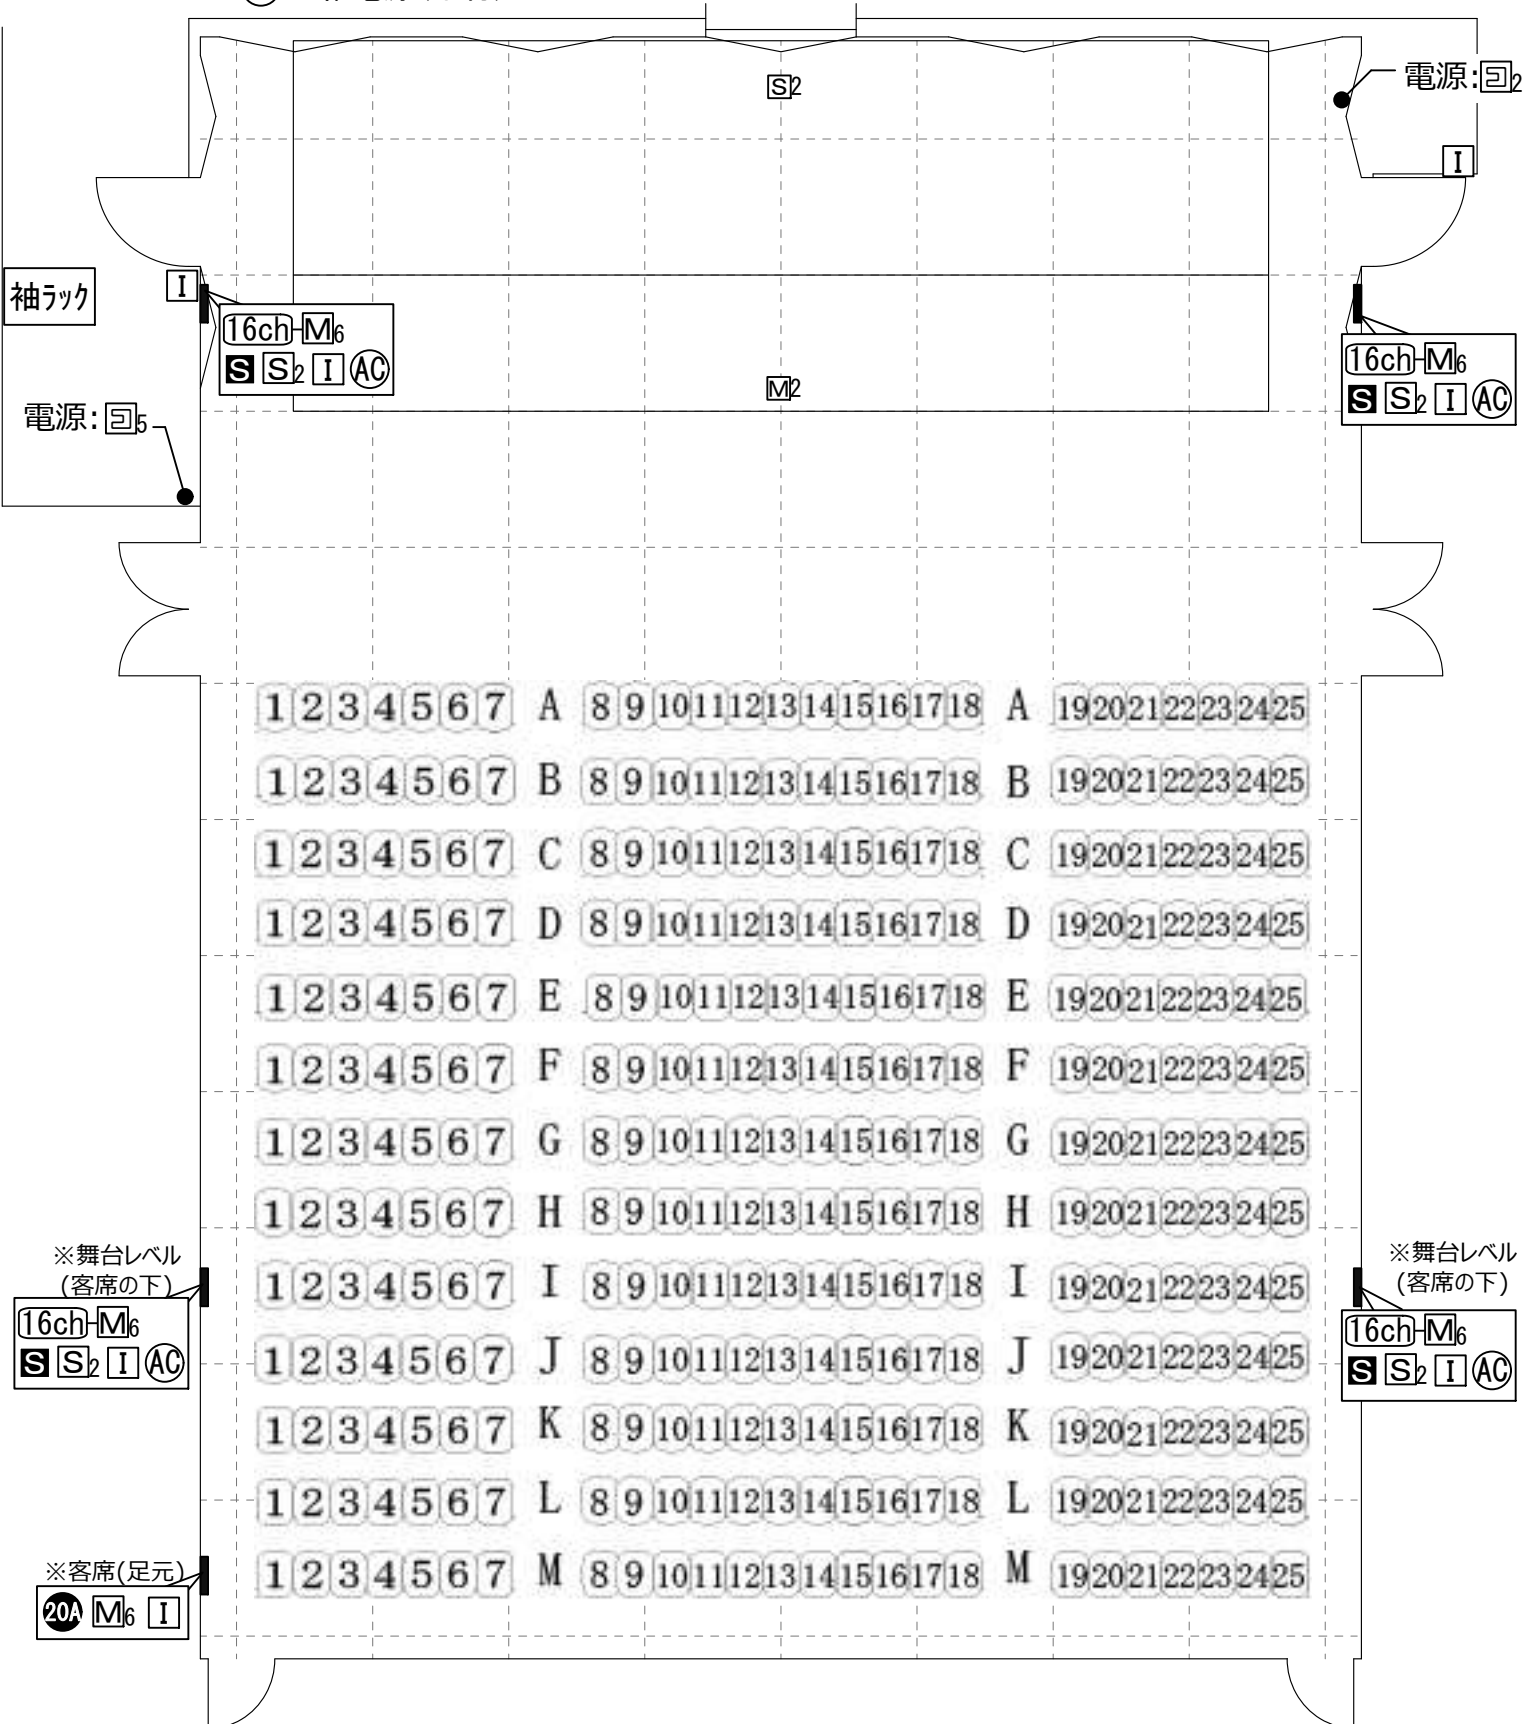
S2

電源:回2

I

袖ラック

I

16ch M6
S S2 I AC

16ch M6
S S2 I AC

M2

電源:回5

1 2 3 4 5 6 7 A 8 9 10 11 12 13 14 15 16 17 18 A 19 20 21 22 23 24 25
1 2 3 4 5 6 7 B 8 9 10 11 12 13 14 15 16 17 18 B 19 20 21 22 23 24 25
1 2 3 4 5 6 7 C 8 9 10 11 12 13 14 15 16 17 18 C 19 20 21 22 23 24 25
1 2 3 4 5 6 7 D 8 9 10 11 12 13 14 15 16 17 18 D 19 20 21 22 23 24 25
1 2 3 4 5 6 7 E 8 9 10 11 12 13 14 15 16 17 18 E 19 20 21 22 23 24 25
1 2 3 4 5 6 7 F 8 9 10 11 12 13 14 15 16 17 18 F 19 20 21 22 23 24 25
1 2 3 4 5 6 7 G 8 9 10 11 12 13 14 15 16 17 18 G 19 20 21 22 23 24 25
1 2 3 4 5 6 7 H 8 9 10 11 12 13 14 15 16 17 18 H 19 20 21 22 23 24 25
1 2 3 4 5 6 7 I 8 9 10 11 12 13 14 15 16 17 18 I 19 20 21 22 23 24 25
1 2 3 4 5 6 7 J 8 9 10 11 12 13 14 15 16 17 18 J 19 20 21 22 23 24 25
1 2 3 4 5 6 7 K 8 9 10 11 12 13 14 15 16 17 18 K 19 20 21 22 23 24 25
1 2 3 4 5 6 7 L 8 9 10 11 12 13 14 15 16 17 18 L 19 20 21 22 23 24 25
1 2 3 4 5 6 7 M 8 9 10 11 12 13 14 15 16 17 18 M 19 20 21 22 23 24 25

※舞台レベル
(客席の下)
16ch M6
S S2 I AC

※舞台レベル
(客席の下)
16ch M6
S S2 I AC

※客席(足元)
20A M6 I